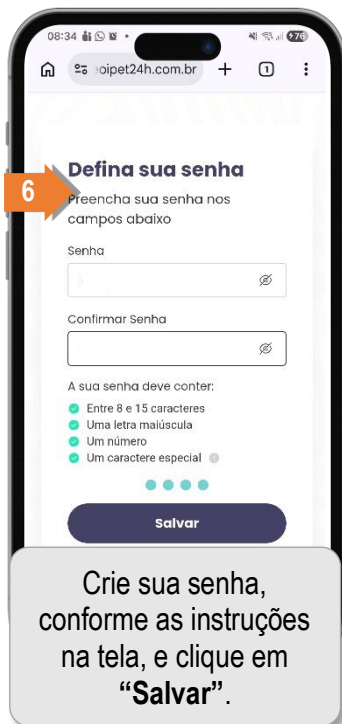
08:34

76

⌂ oipet24h.com.br + 1 ⋮

Defina sua senha

6

Preencha sua senha nos campos abaixo

Senha

Confirmar Senha

A sua senha deve conter:

Entre 8 e 15 caracteres

Uma letra maiúscula

Um número

Um caractere especial

Salvar

Crie sua senha, conforme as instruções na tela, e clique em **"Salvar"**.